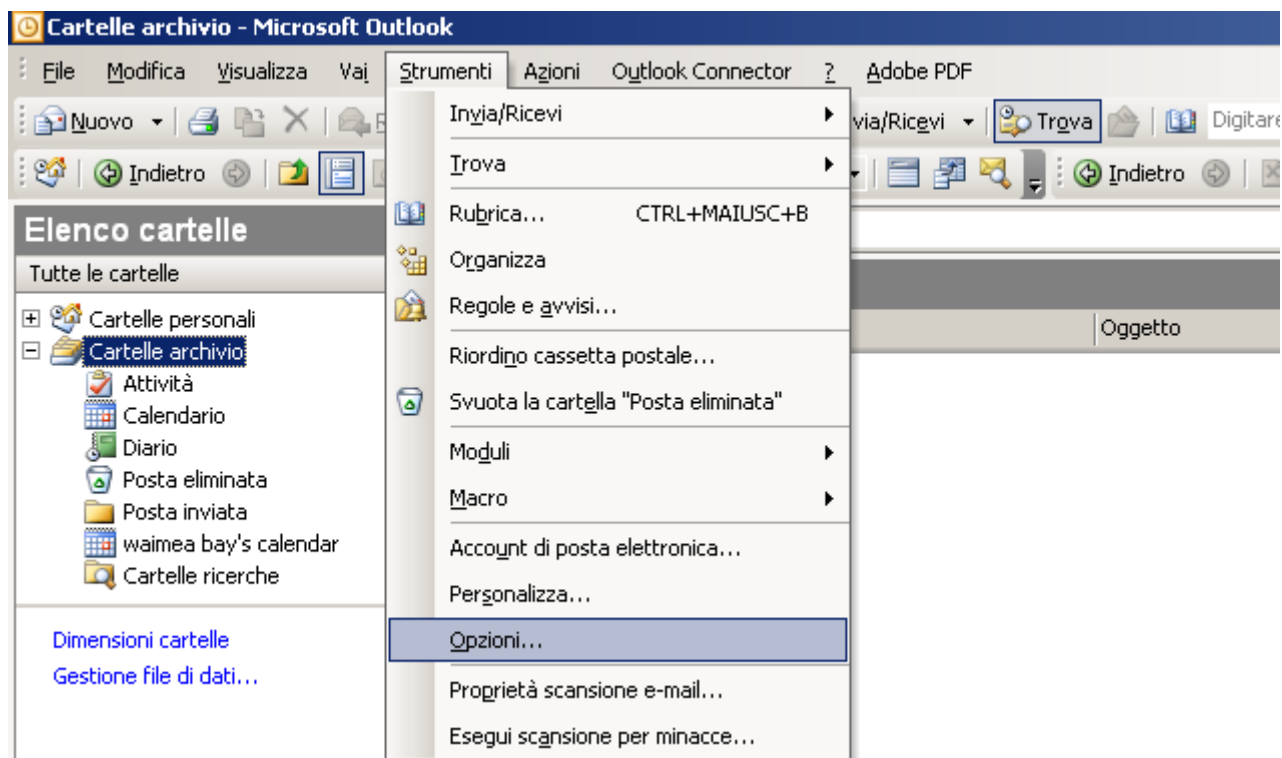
Cartelle archivio - Microsoft Outlook

File Modifica Visualizza Vai Strumenti Azioni Outlook Connector ? Adobe PDF

Nuovo

Indietro

via/Ricevi Trova Digitare

Indietro

Elenco cartelle

Tutte le cartelle

Cartelle personali
Cartelle archivio
Attività
Calendario
Diario
Posta eliminata
Posta inviata
waimea bay's calendar
Cartelle ricerche

Dimensioni cartelle
Gestione file di dati...

Oggetto

Invia/Ricevi
Trova
Rubrica... CTRL+MAIUSC+B
Organizza
Regole e avvisi...
Riordino cassetta postale...
Svuota la cartella "Posta eliminata"
Moduli
Macro
Account di posta elettronica...
Personalizza...
Opzioni...
Proprietà scansione e-mail...
Esegui scansione per minacce...